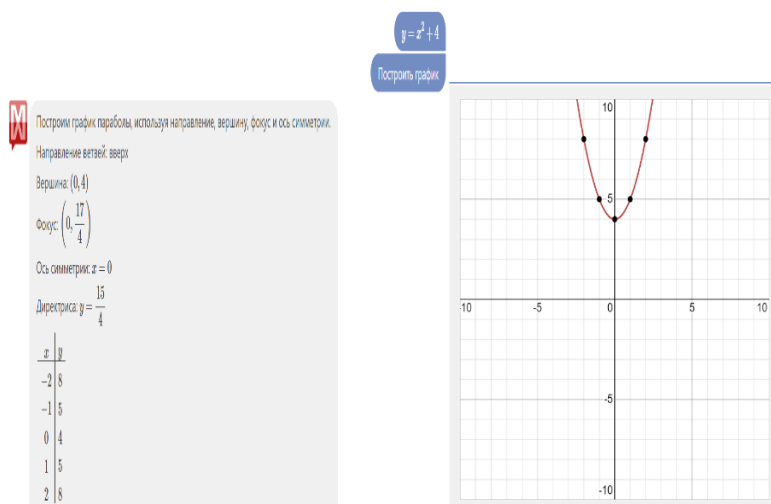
$y = x^2 + 4$

Построить график

Построим график параболы, используя направление, вершину, фокус и ось симметрии.

Направление ветвей: вверх

Вершина: $(0, 4)$

Фокус: $\left(0, \frac{17}{4}\right)$

Ось симметрии: $x = 0$

Директриса: $y = \frac{15}{4}$

| $x$ | $y$ |
|---|---|
| $-2$ | $8$ |
| $-1$ | $5$ |
| $0$ | $4$ |
| $1$ | $5$ |
| $2$ | $8$ |

10
5
-10
-5
0
5
10
-5
-10